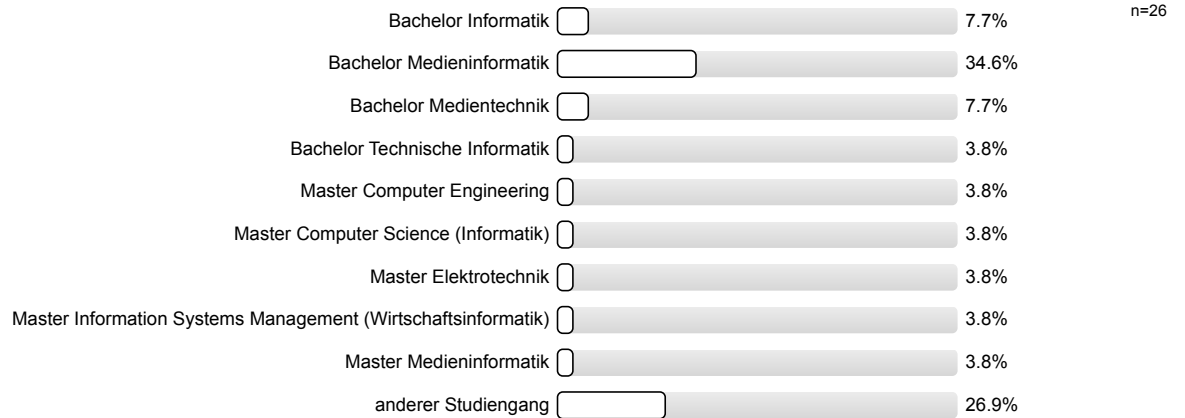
n=26

| | |
|---|---|
| Bachelor Informatik | 7.7% |
| Bachelor Medieninformatik | 34.6% |
| Bachelor Medientechnik | 7.7% |
| Bachelor Technische Informatik | 3.8% |
| Master Computer Engineering | 3.8% |
| Master Computer Science (Informatik) | 3.8% |
| Master Elektrotechnik | 3.8% |
| Master Information Systems Management (Wirtschaftsinformatik) | 3.8% |
| Master Medieninformatik | 3.8% |
| anderer Studiengang | 26.9% |